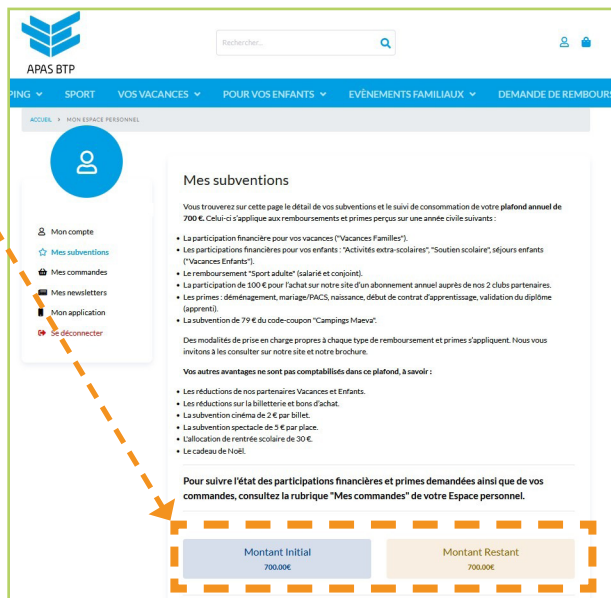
APAS BTP

Rechercher...

PING SPORT VOS VACANCES POUR VOS ENFANTS ÉVÈNEMENTS FAMILIAUX DEMANDE DE REMBOURS

ACCUEIL > MON ESPACE PERSONNEL

Mon compte
Mes subventions
Mes commandes
Mes newsletters
Mon application
Se déconnecter

Mes subventions

Vous trouverez sur cette page le détail de vos subventions et le suivi de consommation de votre plafond annuel de 700 €. Celui-ci s'applique aux remboursements et primes perçus sur une année civile suivants :

- La participation financière pour vos vacances ("Vacances Familles").
- Les participations financières pour vos enfants : "Activités extra-scolaires", "Soutien scolaire", séjours enfants ("Vacances Enfants").
- Le remboursement "Sport adulte" (salarié et conjoint).
- La participation de 100 € pour l'achat sur notre site d'un abonnement annuel auprès de nos 2 clubs partenaires.
- Les primes : déménagement, mariage/PACS, naissance, début de contrat d'apprentissage, validation du diplôme (apprenti).
- La subvention de 79 € du code-coupon "Campings Maeva".

Des modalités de prise en charge propres à chaque type de remboursement et primes s'appliquent. Nous vous invitons à les consulter sur notre site et notre brochure.

Vos autres avantages ne sont pas comptabilisés dans ce plafond, à savoir :

- Les réductions de nos partenaires Vacances et Enfants.
- Les réductions sur la billetterie et bons d'achat.
- La subvention cinéma de 2 € par billet.
- La subvention spectacle de 5 € par place.
- L'allocation de rentrée scolaire de 30 €.
- Le cadeau de Noël.

Pour suivre l'état des participations financières et primes demandées ainsi que de vos commandes, consultez la rubrique "Mes commandes" de votre Espace personnel.

| Montant Initial | Montant Restant |
|---|---|
| 700.00€ | 700.00€ |